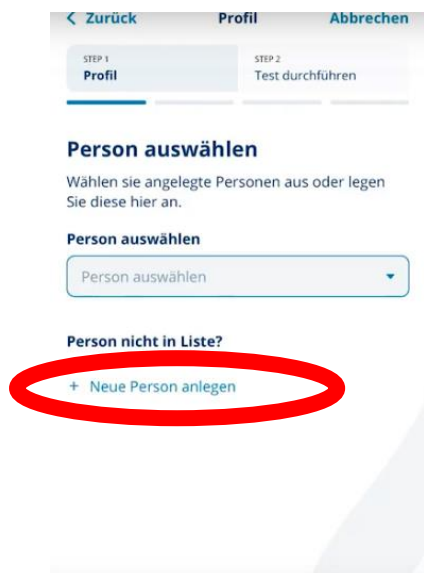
< Zurück
Profil
Abbrechen

STEP 1
Profil

STEP 2
Test durchführen

Person auswählen

Wählen sie angelegte Personen aus oder legen Sie diese hier an.

Person auswählen

Person auswählen

Person nicht in Liste?

+ Neue Person anlegen